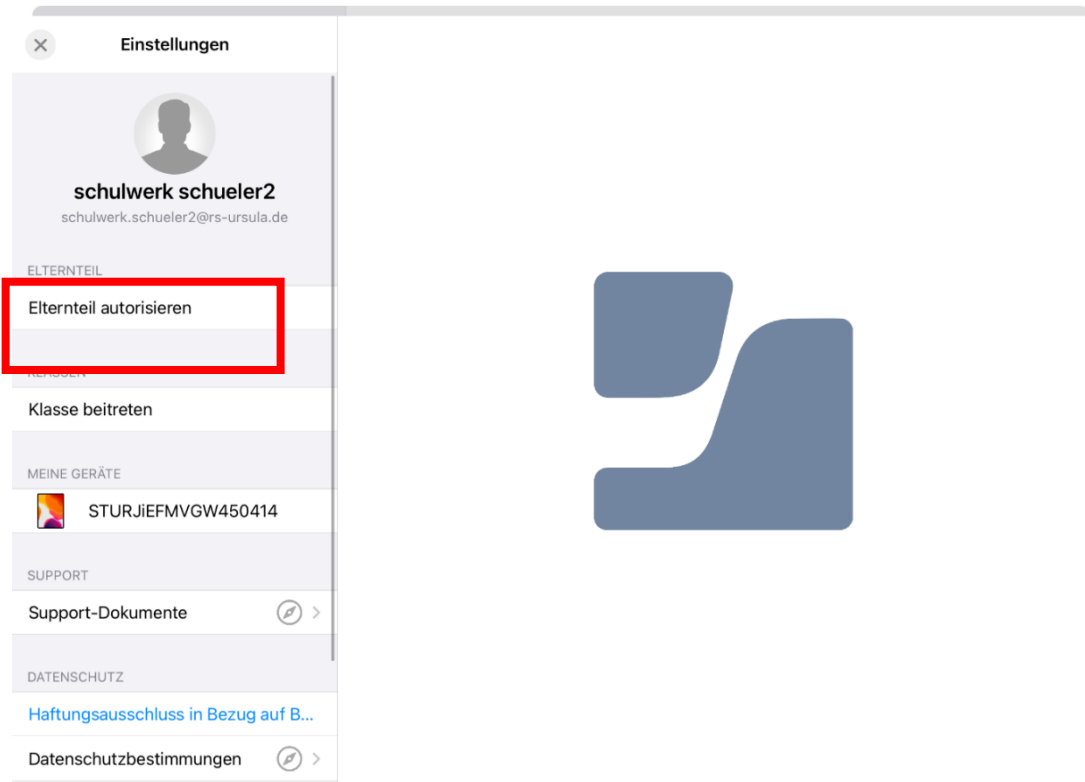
Einstellungen

schulwerk schueler2
schulwerk.schueler2@rs-ursula.de

ELTERNTEIL

Elternteil autorisieren

KLASSEN

Klasse beitreten

MEINE GERÄTE

STURJiEFMVGW450414

SUPPORT

Support-Dokumente

DATENSCHUTZ

Haftungsausschluss in Bezug auf B...

Datenschutzbestimmungen